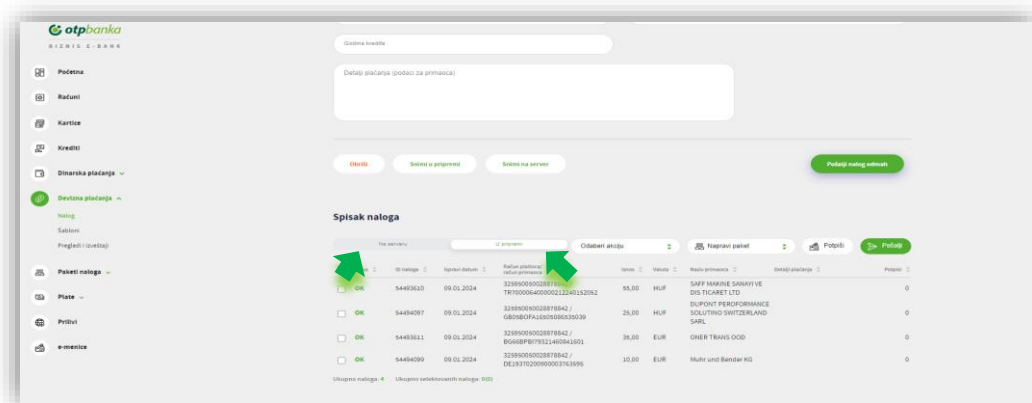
otpbanka
BIZNIS E-BANK

Početna
Računi
Kartice
Krediti
Dinarska plaćanja
Devizna plaćanja
Nalog
Šabloni
Pregledi i izveštaji
Paketi naloga
Plate
Prilivi
e-menice

Godina kredita

Detalji plaćanja (podaci za primaoca)

Obriši
Snimi u pripremi
Snimi na server
Pošalji nalog odmah

Spisak naloga

Na serveru
U pripremi
Odaberi akciju
Napravi paket
Potpiši
Pošalji

| | ID naloga | Izvorni datum | Račun platioca/ račun primaoca | Iznos | Valuta | Naziv primaoca | Detalji plaćanja | Potpisi |
|---|---|---|---|---|---|---|---|---|
| OK | 54493610 | 09.01.2024 | 325950060028878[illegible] / TR700006400000212240152062 | 55,00 | HUF | SAFF MAKINE SANAYI VE DIS TICARET LTD | | 0 |
| OK | 54494097 | 09.01.2024 | 325950060028878842 / GB05BOFA16505086636039 | 25,00 | HUF | DUPONT PEROFORMANCE SOLUTINO SWITZERLAND SARL | | 0 |
| OK | 54493611 | 09.01.2024 | 325950060028878842 / BG66BPBI79321460841601 | 35,00 | EUR | ONER TRANS OOD | | 0 |
| OK | 54494099 | 09.01.2024 | 325950060028878842 / DE19370200900003763696 | 10,00 | EUR | Muhr und Bender KG | | 0 |

Ukupno naloga: 4 Ukupno selektovanih naloga: 0(0)